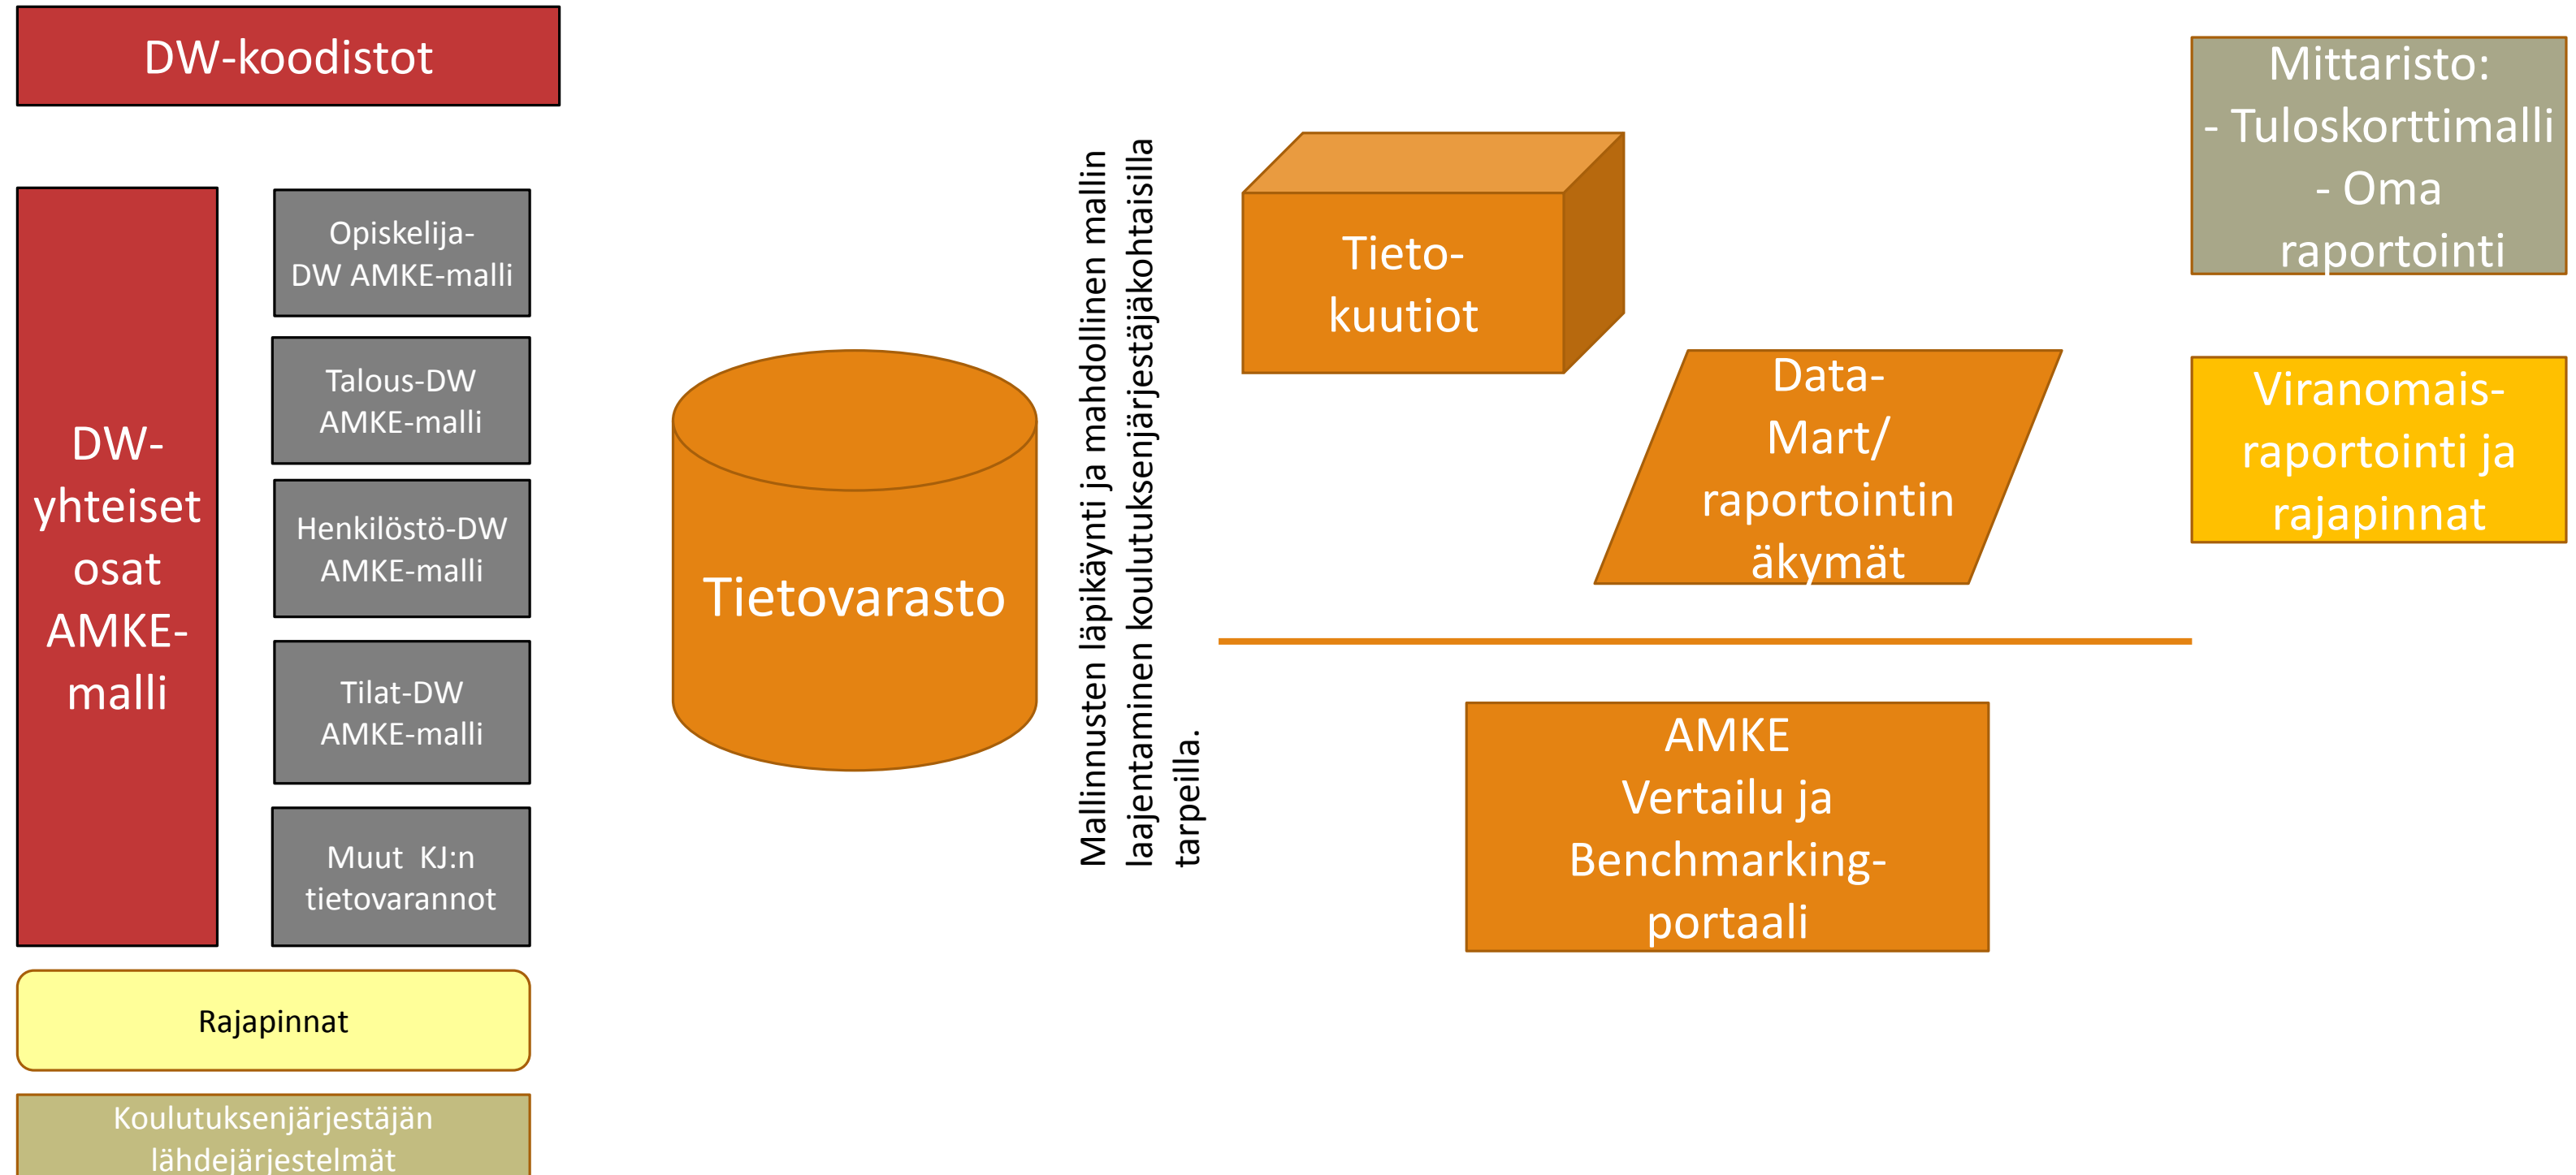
DW-koodistot

DW-yhteiset osat AMKE-malli

Opiskelija-DW AMKE-malli

Talous-DW AMKE-malli

Henkilöstö-DW AMKE-malli

Tilat-DW AMKE-malli

Muut KJ:n tietovarannot

Rajapinnat

Koulutuksenjärjestäjän lähdejärjestelmät

Tietovarasto

Mallinnusten läpikäynti ja mahdollinen mallin laajentaminen koulutuksenjärjestäjäkohtaisilla tarpeilla.

Tieto-kuutiot

Data-Mart/ raportointin äkymät

AMKE Vertailu ja Benchmarking-portaali

Mittaristo:
- Tuloskorttimalli
- Oma raportointi

Viranomais-raportointi ja rajapinnat